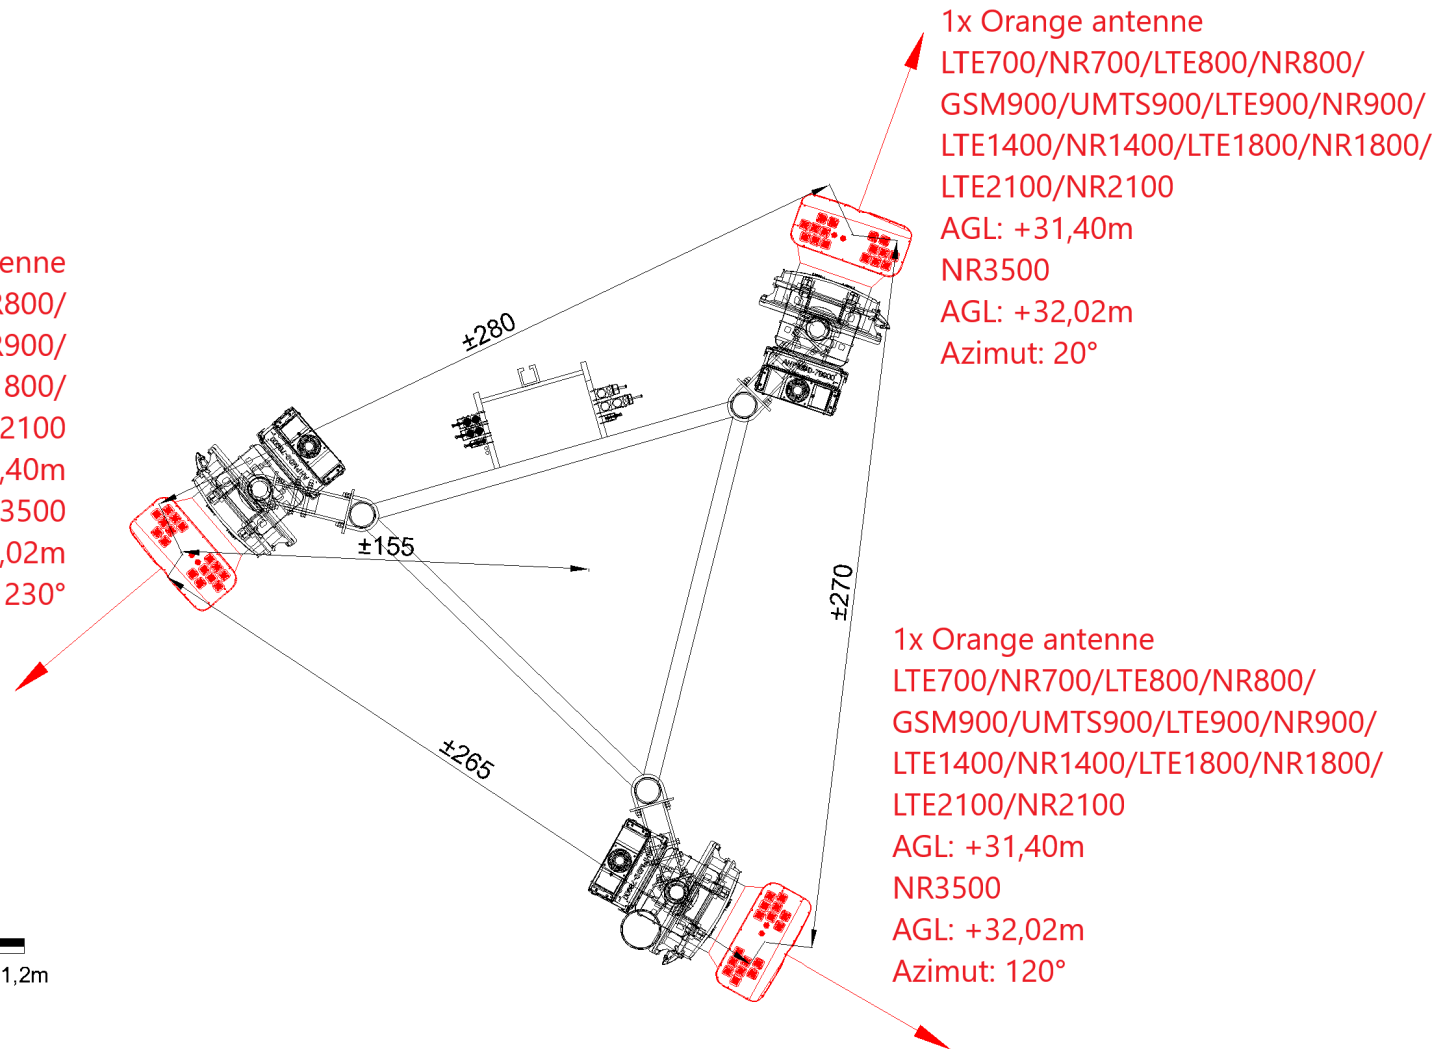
1x Orange antenne
LTE700/NR700/LTE800/NR800/
GSM900/UMTS900/LTE900/NR900/
LTE1400/NR1400/LTE1800/NR1800/
LTE2100/NR2100
AGL: +31,40m
NR3500
AGL: +32,02m
Azimut: 20°

enne
R800/
R900/
800/
2100
,40m
3500
,02m
230°

±280

±155

±270

±265

1x Orange antenne
LTE700/NR700/LTE800/NR800/
GSM900/UMTS900/LTE900/NR900/
LTE1400/NR1400/LTE1800/NR1800/
LTE2100/NR2100
AGL: +31,40m
NR3500
AGL: +32,02m
Azimut: 120°

1,2m